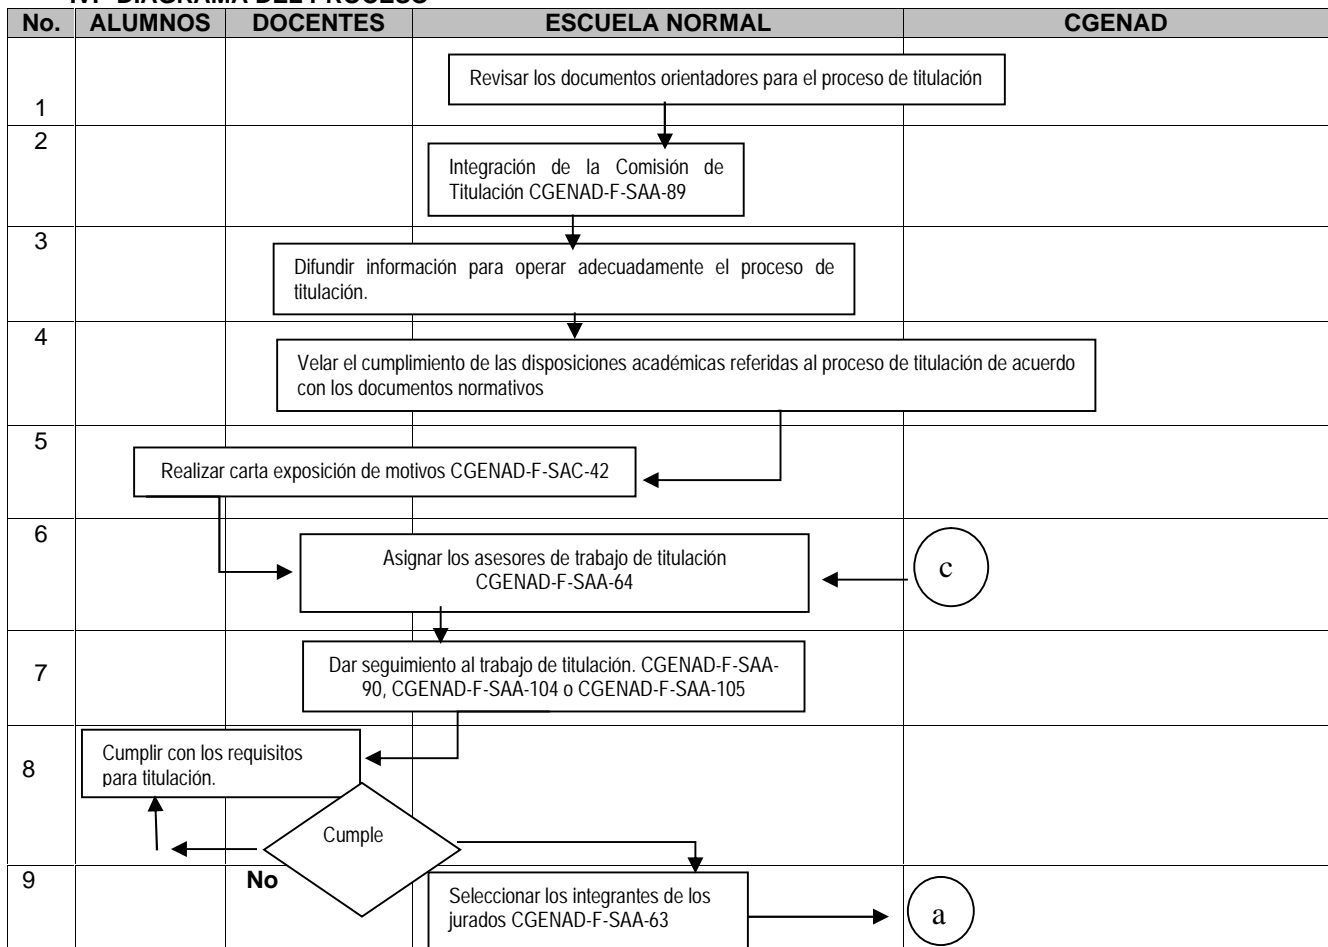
IV. DIAGRAMA DEL PROCESO

| No. | ALUMNOS | DOCENTES | ESCUELA NORMAL | CGENAD |
|---|---|---|---|---|
| 1 | | | Revisar los documentos orientadores para el proceso de titulación | |
| 2 | | | Integración de la Comisión de Titulación CGENAD-F-SAA-89 | |
| 3 | | | Difundir información para operar adecuadamente el proceso de titulación. | |
| 4 | | | Velar el cumplimiento de las disposiciones académicas referidas al proceso de titulación de acuerdo con los documentos normativos | |
| 5 | Realizar carta exposición de motivos CGENAD-F-SAC-42 | | | |
| 6 | | | Asignar los asesores de trabajo de titulación CGENAD-F-SAA-64 | c |
| 7 | | | Dar seguimiento al trabajo de titulación. CGENAD-F-SAA-90, CGENAD-F-SAA-104 o CGENAD-F-SAA-105 | |
| 8 | Cumplir con los requisitos para titulación. | Cumple | | |
| 9 | | No | Seleccionar los integrantes de los jurados CGENAD-F-SAA-63 | a |